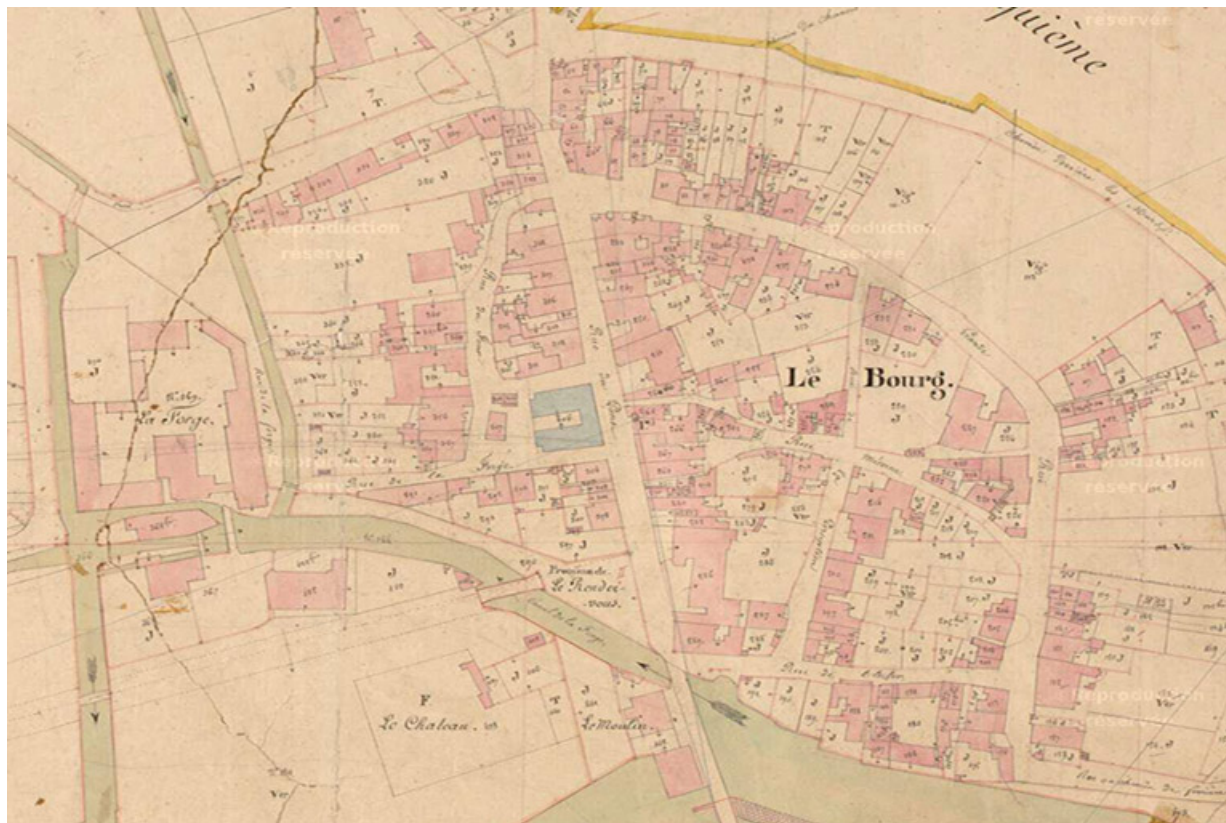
quième

reserver

Reproduction
reservée

Reproduction
reservée

Le Bourg.

La Forge.

Reproduction
reservée

Reproduction
reservée

Promenade
Le Rendez-vous

F
Le Chateau

Le Moulin

Reproduction
reservée

Rue de la Forge

Canal de la Forge